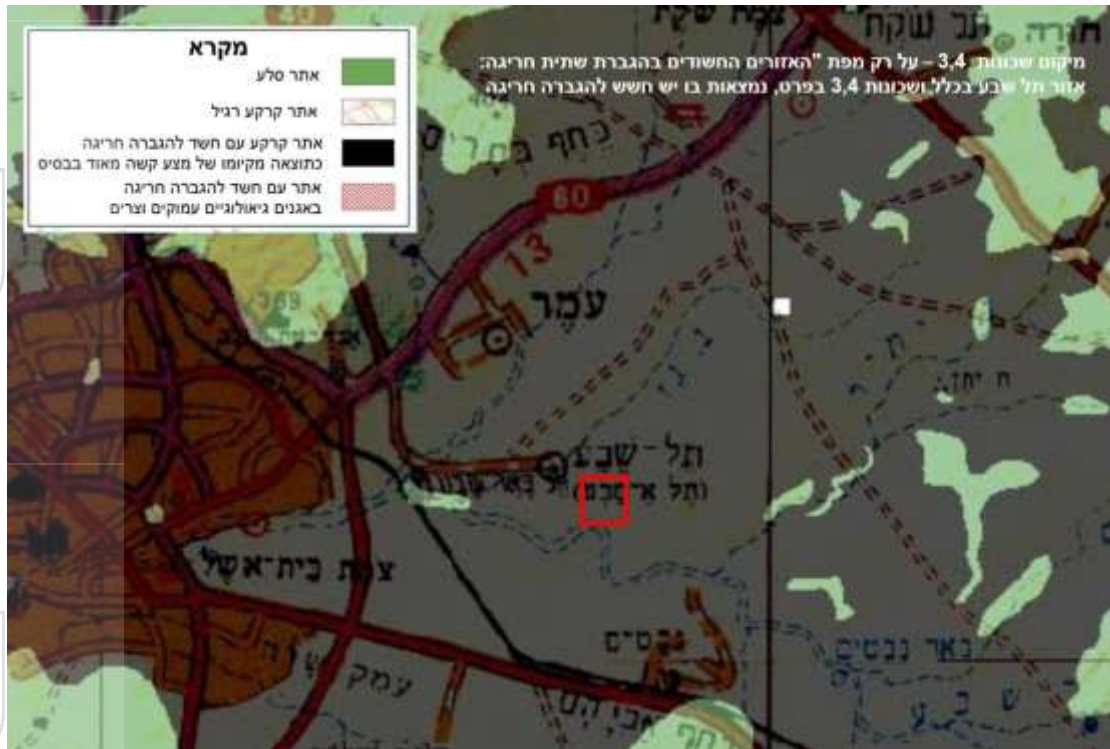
מקרא
אתר סלע
אתר קרקע רגיל
אתר קרקע עם חשד להגברה חריגה כתוצאה מקיומו של מצע קשה מאוד בבסיס
אתר עם חשד להגברה חריגה באגנים גיאולוגיים עמוקים וצרים

מיקום שכונות 3,4 – על רקע מפת "האזורים החשודים בהגברת שתית חריגה: אזור תל שבע בכלל, ושכונות 3,4 בפרט, נמצאות בו יש חשש להגברה חריגה

צומת שקת
עמר
כתף
60
13
עמר
תל-שבע
ותל ארבע
צומת בית-אשל
עמק
ח' יתח
באר נבשים
389